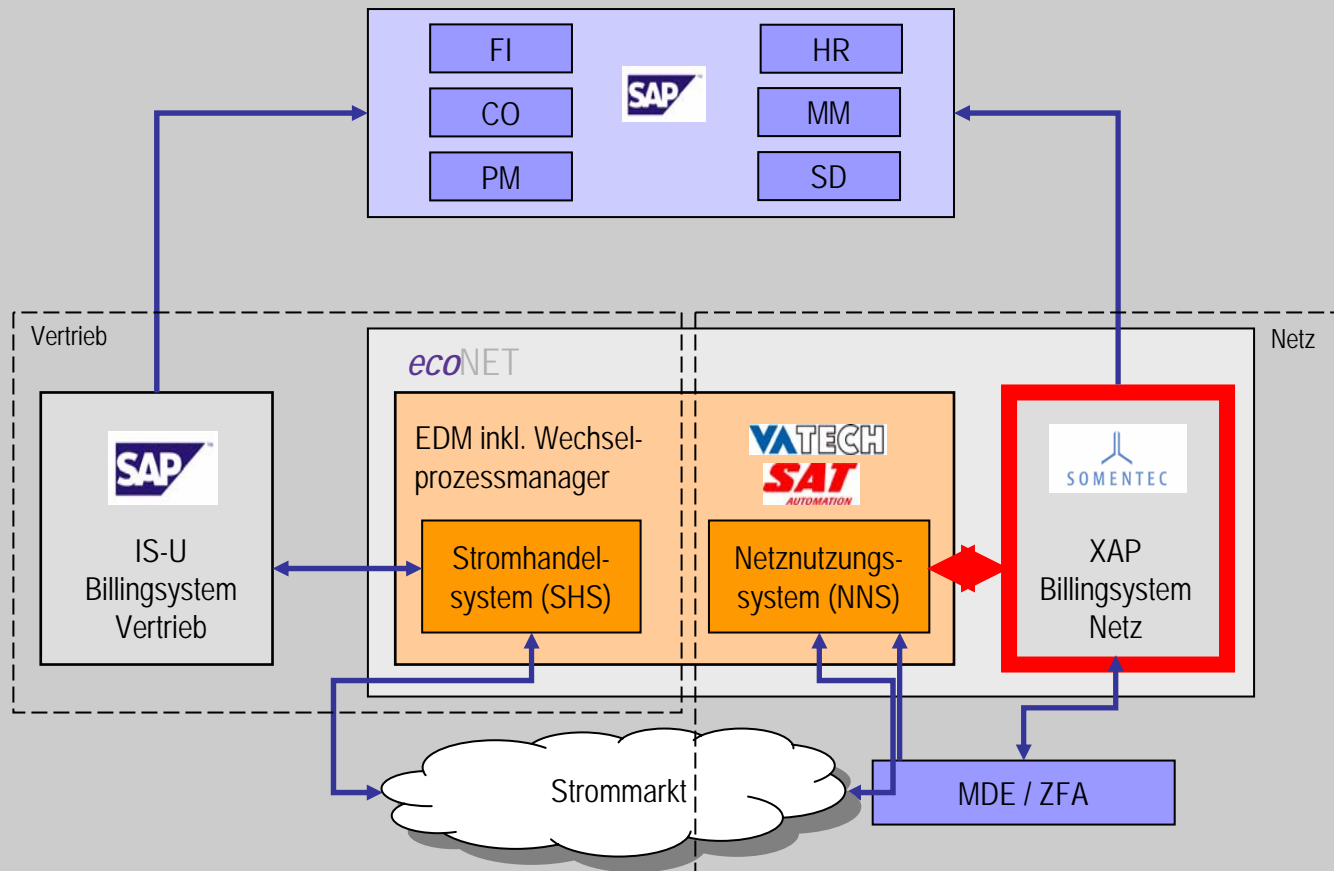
FI
CO
PM
SAP
HR
MM
SD

Vertrieb

Netz

SAP
IS-U
Billingsystem
Vertrieb

ecoNET

EDM inkl. Wechselprozessmanager

VATECH
SAT
AUTOMATION

Stromhandelsystem (SHS)

Netznutzungssystem (NNS)

SOMENTEC
XAP
Billingsystem
Netz

Strommarkt

MDE / ZFA